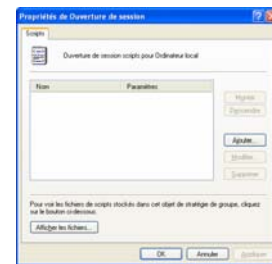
Propriétés de Ouverture de session

Scripts

Ouverture de session scripts pour Ordinateur local

| Nom | Paramètres |
|---|---|

Monter

Descendre

Ajouter...

Modifier...

Supprimer

Pour voir les fichiers de scripts stockés dans cet objet de stratégie de groupe, cliquez sur le bouton ci-dessous.

Afficher les fichiers...

OK

Annuler

Appliquer